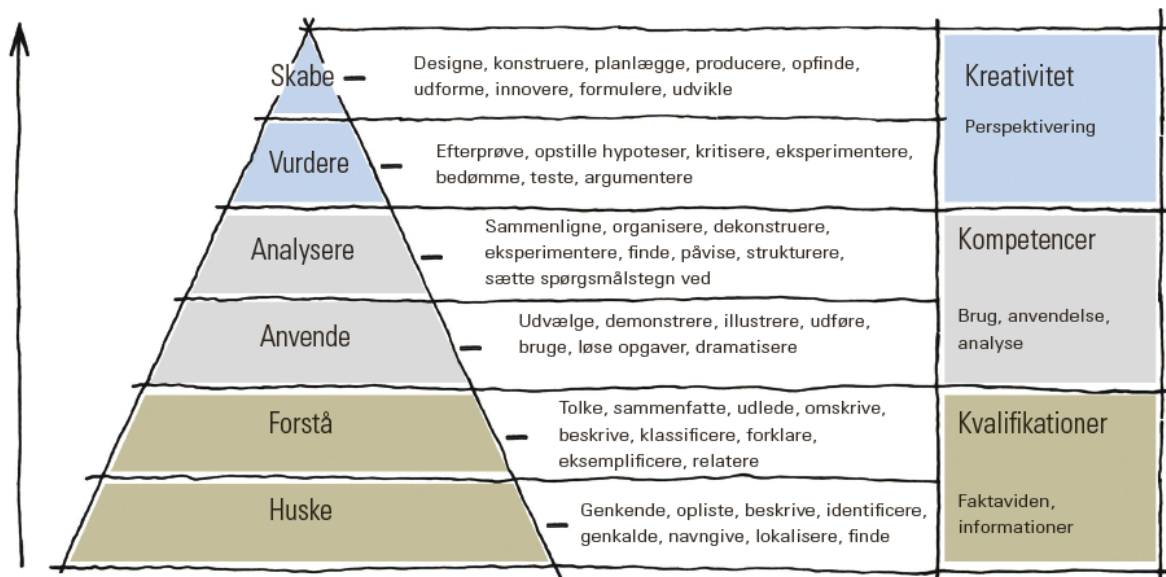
Skabe – Designe, konstruere, planlægge, producere, opfinde, udforme, innovere, formulere, udvikle

Vurdere – Efterprøve, opstille hypoteser, kritisere, eksperimentere, bedømme, teste, argumentere

Analysere – Sammenligne, organisere, dekonstruere, eksperimentere, finde, påvise, strukturere, sætte spørgsmålstegn ved

Anvende – Udvælge, demonstrere, illustrere, udføre, bruge, løse opgaver, dramatisere

Forstå – Tolke, sammenfatte, udlede, omskrive, beskrive, klassificere, forklare, eksemplificere, relatere

Huske – Genkende, opliste, beskrive, identificere, genkalde, navngive, lokalisere, finde

Kreativitet

Perspektivering

Kompetencer

Brug, anvendelse, analyse

Kvalifikationer

Faktaviden, informationer